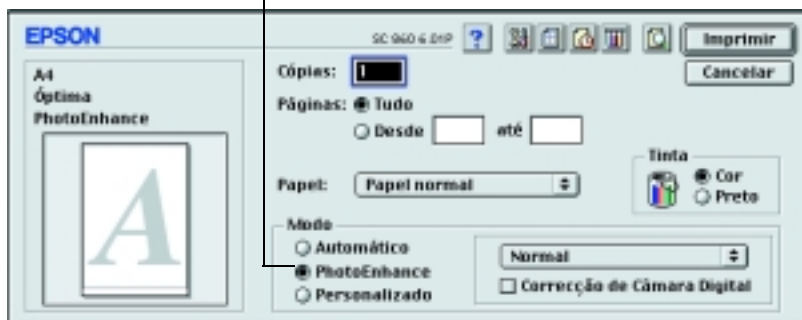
EPSON

SC 960 6.01P

?

Imprimir

Cancelar

A4
Óptima
PhotoEnhance

A

Cópias: 1

Páginas: Tudo
Desde até

Tinta
Cor
Preto

Papel: Papel normal

Modo
Automático
PhotoEnhance
Personalizado

Normal

Correcção de Câmara Digital